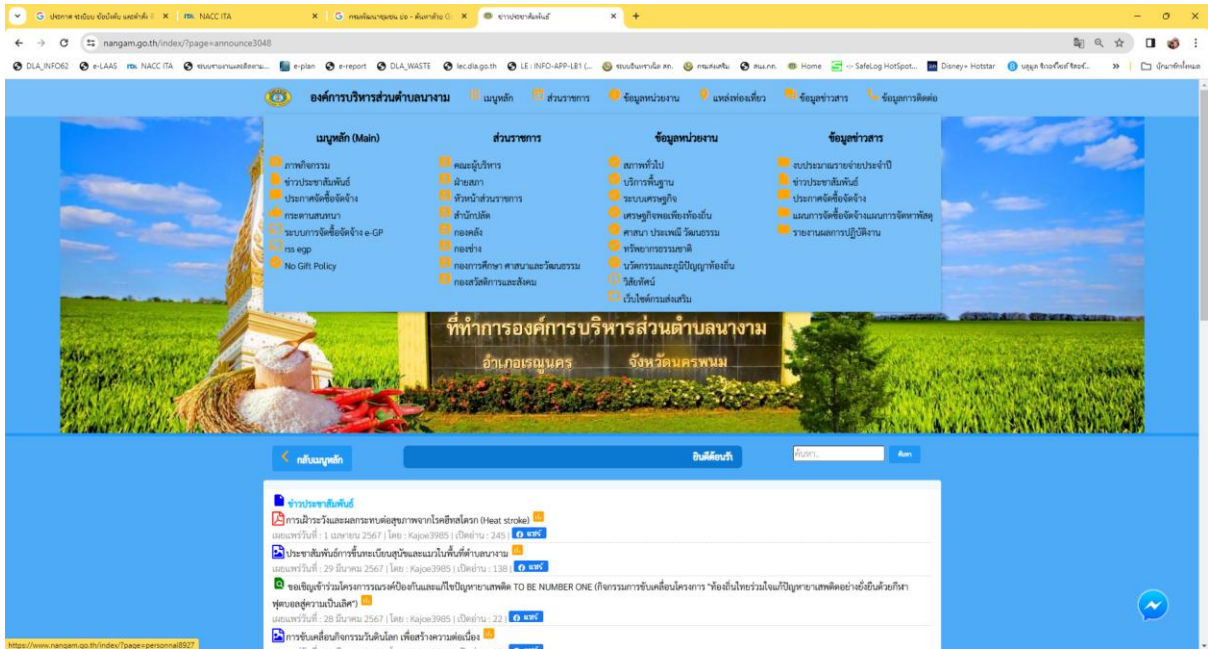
G ประกาศ ระเบียบ ข้อบังคับ และคำสั่ง × | NACC ITA × | G กรมพัฒนาชุมชน บ่อ - ค้นหาด้วย G × | ข่าวประชาสัมพันธ์ × | +

nangam.go.th/index/?page=announce3048

DLA_INFO62 | e-LAAS | NACC ITA | ระบบรายงานผลติดตาม... | e-plan | e-report | DLA_WASTE | lec.dla.go.th | LE : INFO-APP-LB1 (... | ระบบอินทราเน็ต สถ. | กรมส่งเสริม | สนง.กก. | Home | SafeLog HotSpot... | Disney+ Hotstar | บลูมุก... | บุ๊กมาร์กทั้งหมด

องค์การบริหารส่วนตำบลนางาม | เมนูหลัก | ส่วนราชการ | ข้อมูลหน่วยงาน | แหล่งท่องเที่ยว | ข้อมูลข่าวสาร | ข้อมูลการติดต่อ

เมนูหลัก (Main)
ภาพกิจกรรม
ข่าวประชาสัมพันธ์
ประกาศจัดซื้อจัดจ้าง
กระดานสนทนา
ระบบการจัดซื้อจัดจ้าง e-GP
nss egp
No Gift Policy

ส่วนราชการ
คณะผู้บริหาร
ฝ่ายสภา
หัวหน้าส่วนราชการ
สำนักปลัด
กองคลัง
กองช่าง
กองการศึกษา ศาสนาและวัฒนธรรม
กองสวัสดิการและสังคม

ข้อมูลหน่วยงาน
สภาพทั่วไป
บริการพื้นฐาน
ระบบเศรษฐกิจ
เศรษฐกิจพอเพียงท้องถิ่น
ศาสนา ประเพณี วัฒนธรรม
ทรัพยากรธรรมชาติ
นวัตกรรมและภูมิปัญญาท้องถิ่น
วิสัยทัศน์
เว็บไซต์ควรส่งเสริม

ข้อมูลข่าวสาร
งบประมาณรายจ่ายประจำปี
ข่าวประชาสัมพันธ์
ประกาศจัดซื้อจัดจ้าง
แผนการจัดซื้อจัดจ้างแผนการจัดหาพัสดุ
รายงานผลการปฏิบัติงาน

ที่ทำการองค์การบริหารส่วนตำบลนางาม
อำเภอเรณูนคร จังหวัดนครพนม

กลับเมนูหลัก | ยินดีต้อนรับ | ค้นหา... | ค้นหา

ข่าวประชาสัมพันธ์
การเฝ้าระวังและผลกระทบต่อสุขภาพจากโรคฮีทสโตรก (Heat stroke)
เผยแพร่วันที่ : 1 เมษายน 2567 | โดย : Kajoe3985 | เปิดอ่าน : 245 | แชร์
ประชาสัมพันธ์การขึ้นทะเบียนสุนัขและแมวในพื้นที่ตำบลนางาม
เผยแพร่วันที่ : 29 มีนาคม 2567 | โดย : Kajoe3985 | เปิดอ่าน : 138 | แชร์
ขอเชิญเข้าร่วมโครงการรณรงค์ป้องกันและแก้ไขปัญหายาเสพติด TO BE NUMBER ONE (กิจกรรมการขับเคลื่อนโครงการ "ห้องอื่นไทยร่วมใจแก้ปัญหายาเสพติดอย่างยั่งยืนด้วยกีฬาฟุตบอลสู่ความเป็นเลิศ")
เผยแพร่วันที่ : 28 มีนาคม 2567 | โดย : Kajoe3985 | เปิดอ่าน : 22 | แชร์
การขับเคลื่อนกิจกรรมวันดินโลก เพื่อสร้างความต่อเนื่อง

https://www.nangam.go.th/index/?page=personnal8927